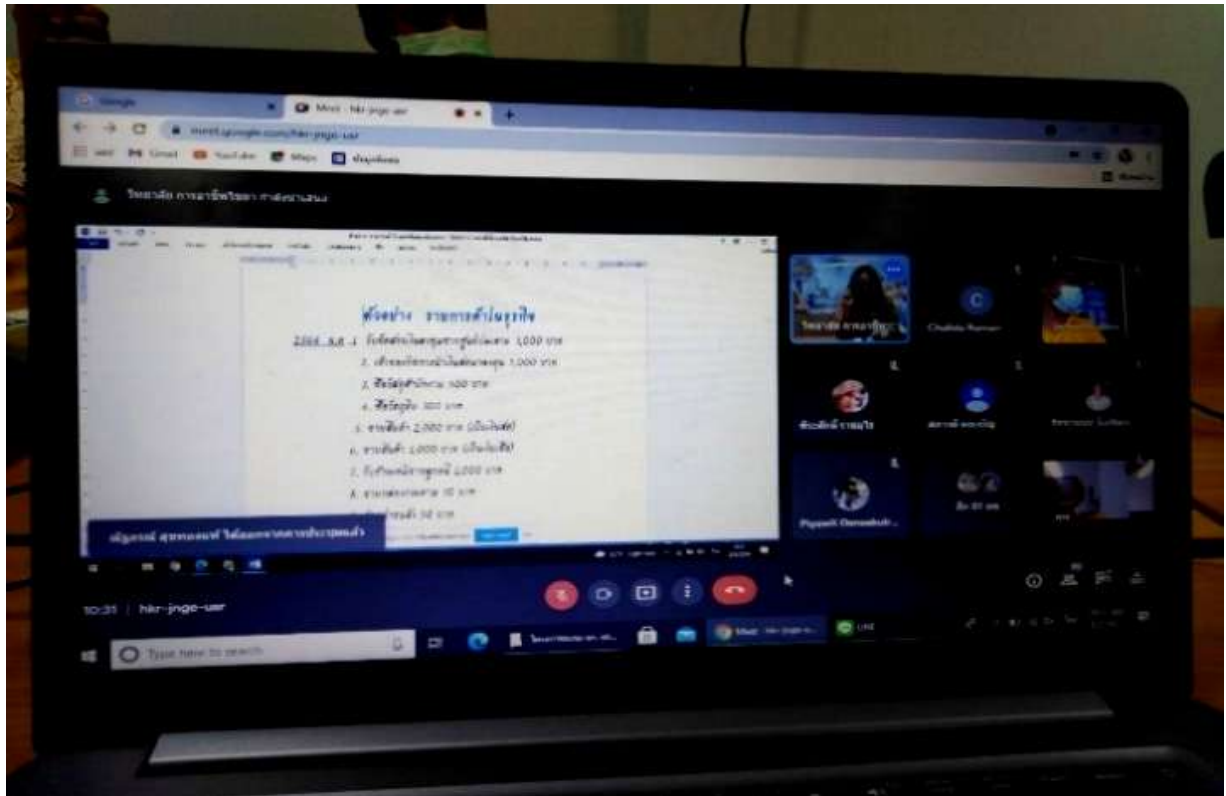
Google
Meet - hkr-jnge-uar
meet.google.com/hkr-jnge-uar
Gmail
YouTube
Maps

ตัวอย่าง รายการค้าในธุรกิจ
1. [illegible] 1,000 บาท
2. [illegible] 1,000 บาท
3. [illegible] 500 บาท
4. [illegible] 300 บาท
5. ขายสินค้า 2,000 บาท (เป็นเงินสด)
6. ขายสินค้า 1,000 บาท (เป็นเงินเชื่อ)
7. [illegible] 1,000 บาท
8. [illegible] 10 บาท
9. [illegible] 50 บาท

Chatida Pumsri
Piyasit Damsakuln

10:31 | hkr-jnge-uar
Type here to search
LINE